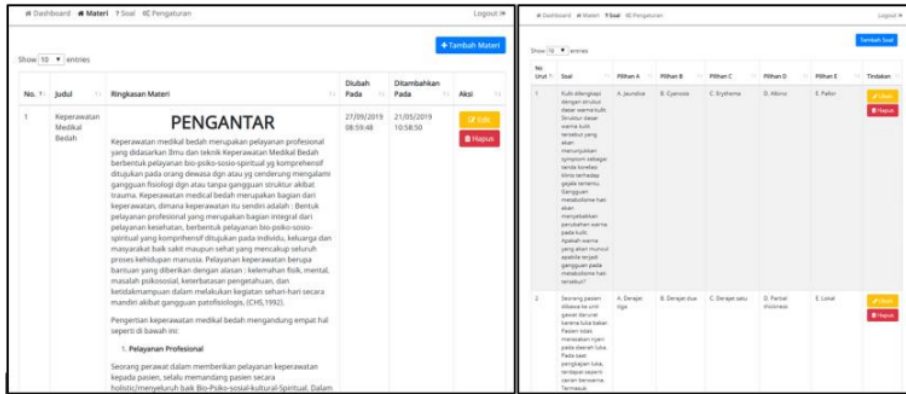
Dashboard Materi ? Soal Pengaturan Logout

+ Tambah Materi

Show 10 entries

| No. | Judul | Ringkasan Materi | Diubah Pada | Ditambahkan Pada | Aksi |
|---|---|---|---|---|---|
| 1 | Keperawatan Medikal Bedah | PENGANTAR Keperawatan medikal bedah merupakan pelayanan profesional yang didasarkan ilmu dan teknik Keperawatan Medikal Bedah berbentuk pelayanan bio-psiko-sosio-spiritual yg komprehensif ditujukan pada orang dewasa dgn atau yg cenderung mengalami gangguan fisiologi dgn atau tanpa gangguan struktur akibat trauma. Keperawatan medikal bedah merupakan bagian dari keperawatan, dimana keperawatan itu sendiri adalah : Bentuk pelayanan profesional yang merupakan bagian integral dari pelayanan kesehatan, berbentuk pelayanan bio-psiko-sosio-spiritual yang komprehensif ditujukan pada individu, keluarga dan masyarakat baik sakit maupun sehat yang mencakup seluruh proses kehidupan manusia. Pelayanan keperawatan berupa bantuan yang diberikan dengan alasan : kelemahan fisik, mental, masalah psikososial, keterbatasan pengetahuan, dan ketidakmampuan dalam melakukan kegiatan sehari-hari secara mandiri akibat gangguan patofisiologis, (CHS,1992). Pengertian keperawatan medikal bedah mengandung empat hal seperti di bawah ini: 1. Pelayanan Profesional Seorang perawat dalam memberikan pelayanan keperawatan kepada pasien, selalu memandang pasien secara holistic/menyeluruh baik Bio-Psiko-sosial-kultural-Spiritual. Dalam | 27/09/2019 08:59:48 | 21/05/2019 10:58:50 | Edit Hapus |

Dashboard Materi ? Soal Pengaturan Logout

Tambah Soal

Show 10 entries

| No Urut | Soal | Pilihan A | Pilihan B | Pilihan C | Pilihan D | Pilihan E | Tindakan |
|---|---|---|---|---|---|---|---|
| 1 | Kulit dilengkapi dengan struktur dasar warna kulit. Struktur dasar warna kulit tersebut yang akan menunjukkan symptom sebagai tanda korelasi klinis terhadap gejala tertentu. Gangguan metabolisme hati akan menyebabkan perubahan warna pada kulit. Apakah warna yang akan muncul apabila terjadi gangguan pada metabolisme hati tersebut? | A. Jaundice | B. Cyanosis | C. Erythema | D. Albino | E. Pallor | Ubah Hapus |
| 2 | Seorang pasien dibawa ke unit gawat darurat karena luka bakar. Pasien tidak merasakan nyeri pada daerah luka. Pada saat pengkajian luka, terdapat sepsis cairan berwarna. Termasuk | A. Derajat tiga | B. Derajat dua | C. Derajat satu | D. Partial thickness | E. Lokal | Ubah Hapus |